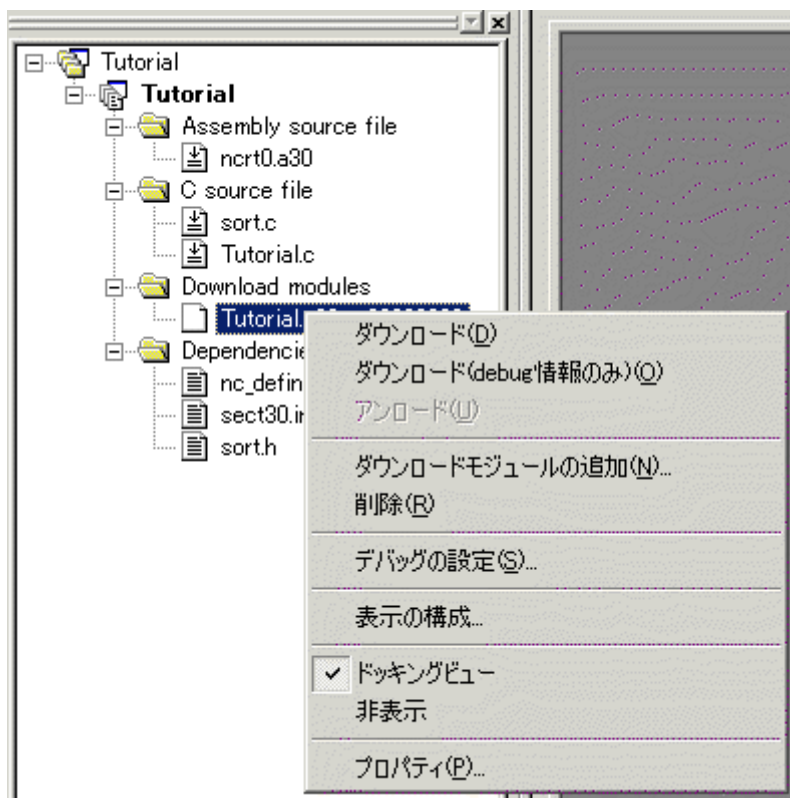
Tutorial
Tutorial
Assembly source file
ncrt0.a30
C source file
sort.c
Tutorial.c
Download modules
Tutorial.
Dependencie
nc_defin
sect30.ir
sort.h

ダウンロード(D)
ダウンロード(debug情報のみ)(O)
アンロード(U)
ダウンロードモジュールの追加(N)...
削除(R)
デバッグの設定(S)...
表示の構成...
ドッキングビュー
非表示
プロパティ(P)...